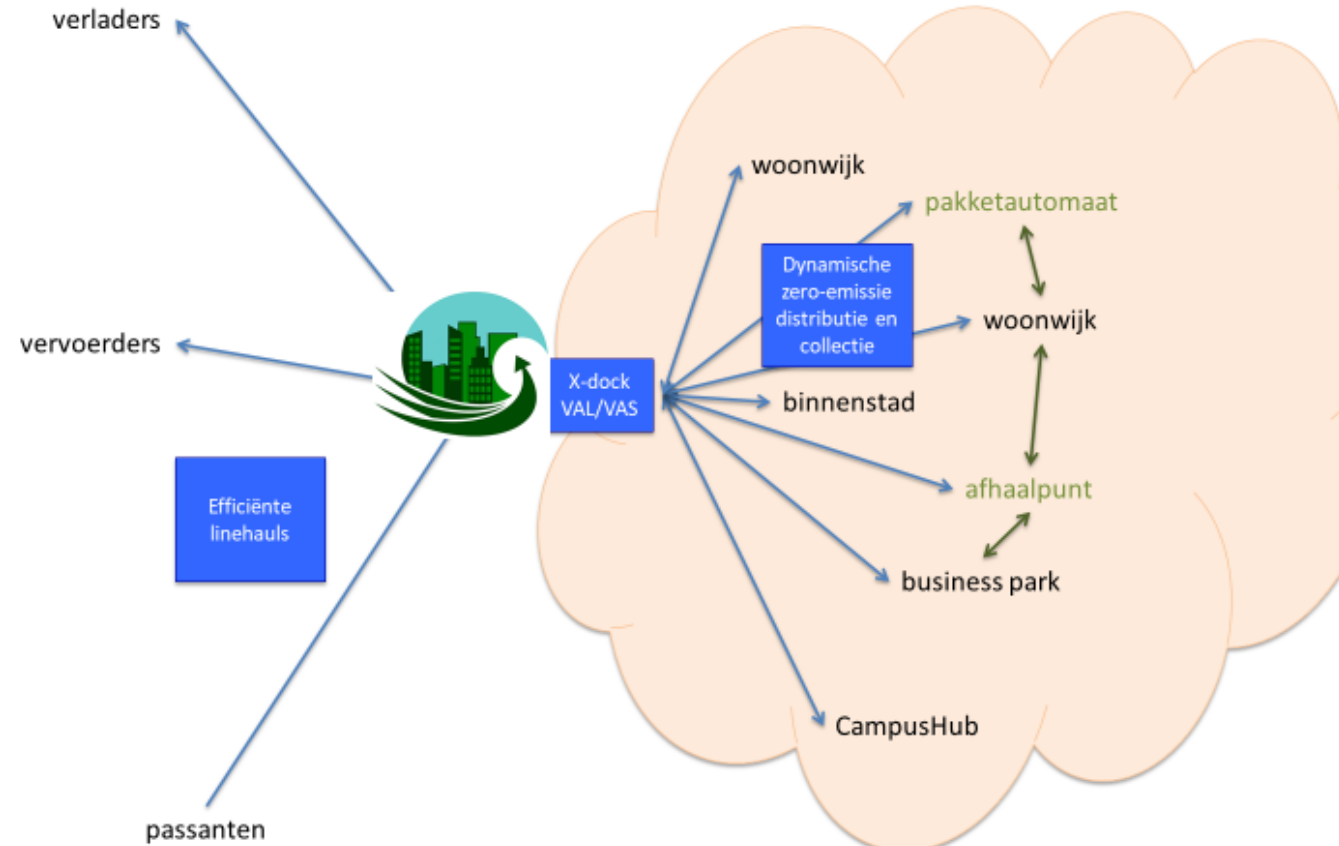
verladers

vervoerders

Efficiënte linehauls

passanten

X-dock VAL/VAS

woonwijk

pakketautomaat

Dynamische zero-emissie distributie en collectie

woonwijk

binnenstad

afhaalpunt

business park

CampusHub